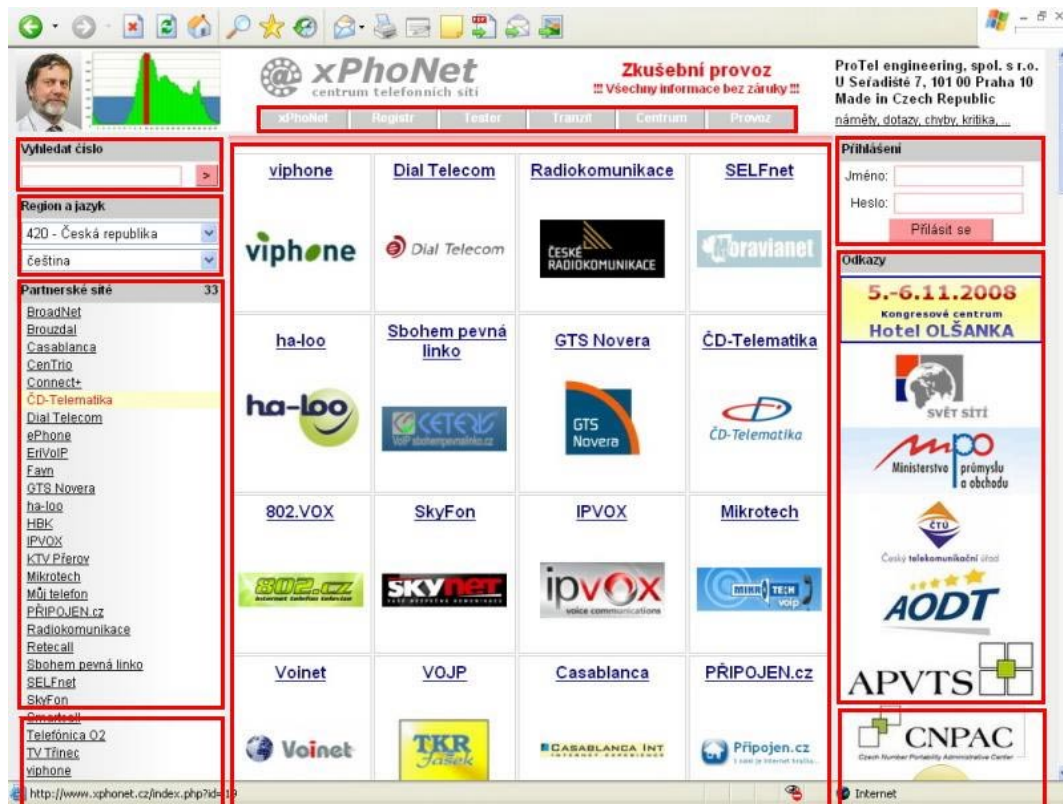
xPhoNet
centrum telefonních sítí

Zkušební provoz
!!! Všechny informace bez záruky !!!

ProTel engineering, spol. s r.o.
U Seřadiště 7, 101 00 Praha 10
Made in Czech Republic
náměty, dotazy, chyby, kritika, ...

xPhoNet | Registr | Tester | Tranzit | Centrum | Provoz

Vyhledat číslo
>

Region a jazyk
420 - Česká republika
čeština

Partnerské sítě 33
BroadNet
Brouzdal
Casablanca
CenTrio
Connect+
ČD-Telematika
Dial Telecom
ePhone
EriVoIP
Fayn
GTS Novera
ha-loo
HBK
IPVOX
KTV Přerov
Mikrotech
Můj telefon
PŘIPOJEN.cz
Radiokomunikace
Retecall
Sbohem pevná linko
SELFnet
SkyFon
Smartcall
Telefónica O2
TV Třinec
viphone

| viphone | Dial Telecom | Radiokomunikace | SELFnet |
|---|---|---|---|
| viphone | Dial Telecom | ČESKÉ RADIOKOMUNIKACE | Moravianet |
| ha-loo | Sbohem pevná linko | GTS Novera | ČD-Telematika |
| ha-loo | CETEIS VoIP sbohempevnalinko.cz | GTS Novera | ČD-Telematika |
| 802.VOX | SkyFon | IPVOX | Mikrotech |
| 802.cz | SKYNET | ipvox voice communications | MIKROTECH voip |
| Voinet | VOJP | Casablanca | PŘIPOJEN.cz |
| Voinet | TKR Jašek | CASABLANCA INT | Připojen.cz |

Přihlášení
Jméno:
Heslo:
Přihlásit se

Odkazy
5.-6.11.2008
Kongresové centrum
Hotel OLŠANKA
SVĚT SÍTÍ
MPO Ministerstvo průmyslu a obchodu
ČTÚ
Český telekomunikační úřad
AODT
APVTS
CNPAC
Czech Number Portability Administrative Center

http://www.xphonet.cz/index.php?id=19
Internet